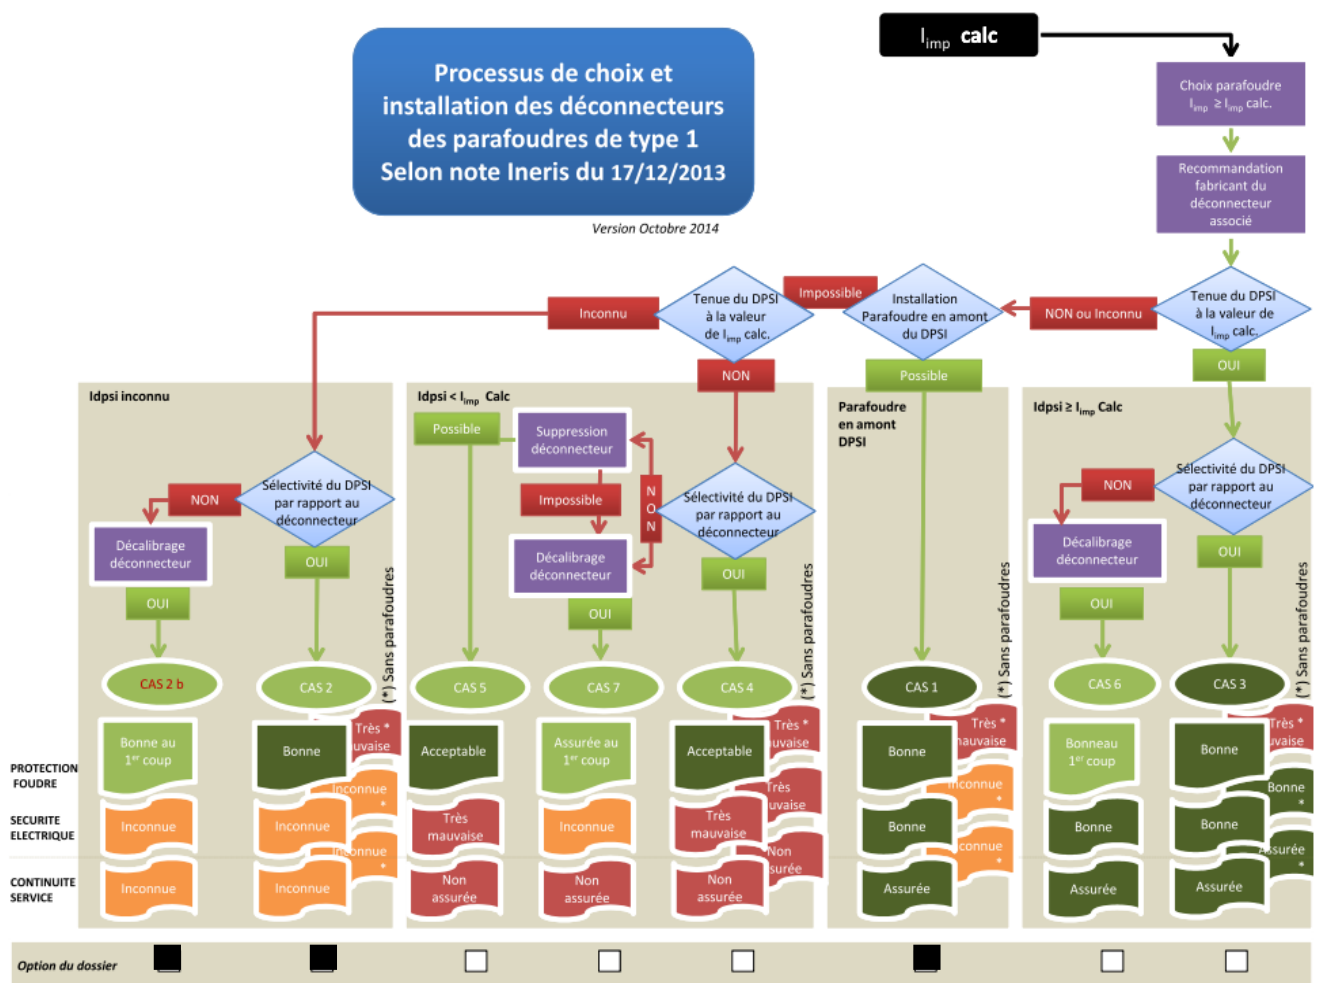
Processus de choix et installation des déconnecteurs des parafoudres de type 1 Selon note Ineris du 17/12/2013

Version Octobre 2014

$I_{imp}$ calc

Choix parafoudre $I_{imp} \geq I_{imp}$ calc.

Recommandation fabricant du déconnecteur associé

Tenue du DPSI à la valeur de $I_{imp}$ calc.

NON ou Inconnu

OUI

Installation Parafoudre en amont du DPSI

Impossible

Possible

Tenue du DPSI à la valeur de $I_{imp}$ calc.

Inconnu

NON

Idpsi inconnu

Sélectivité du DPSI par rapport au déconnecteur

NON

Décalibrage déconnecteur

OUI

OUI

CAS 2 b

CAS 2

(*) Sans parafoudres

Bonne au 1$^{er}$ coup

Inconnue

Inconnue

Bonne

Très * mauvaise

Inconnue *

Inconnue

Inconnue *

Inconnue

Idpsi < $I_{imp}$ Calc

Possible

Suppression déconnecteur

Impossible

Décalibrage déconnecteur

OUI

N O N

Sélectivité du DPSI par rapport au déconnecteur

OUI

CAS 5

CAS 7

CAS 4

(*) Sans parafoudres

Acceptable

Très mauvaise

Non assurée

Assurée au 1$^{er}$ coup

Inconnue

Non assurée

Acceptable

Très * mauvaise

Très mauvaise

Très mauvaise

Non assurée

Non assurée

Parafoudre en amont DPSI

CAS 1

(*) Sans parafoudres

Bonne

Très * mauvaise

Bonne

Inconnue *

Assurée

Inconnue *

Idpsi ≥ $I_{imp}$ Calc

Sélectivité du DPSI par rapport au déconnecteur

NON

Décalibrage déconnecteur

OUI

OUI

CAS 6

CAS 3

(*) Sans parafoudres

Bonneau 1$^{er}$ coup

Bonne

Assurée

Bonne

Très * mauvaise

Bonne

Bonne *

Assurée

Assurée *

PROTECTION FOUDRE

SECURITE ELECTRIQUE

CONTINUITE SERVICE

Option du dossier